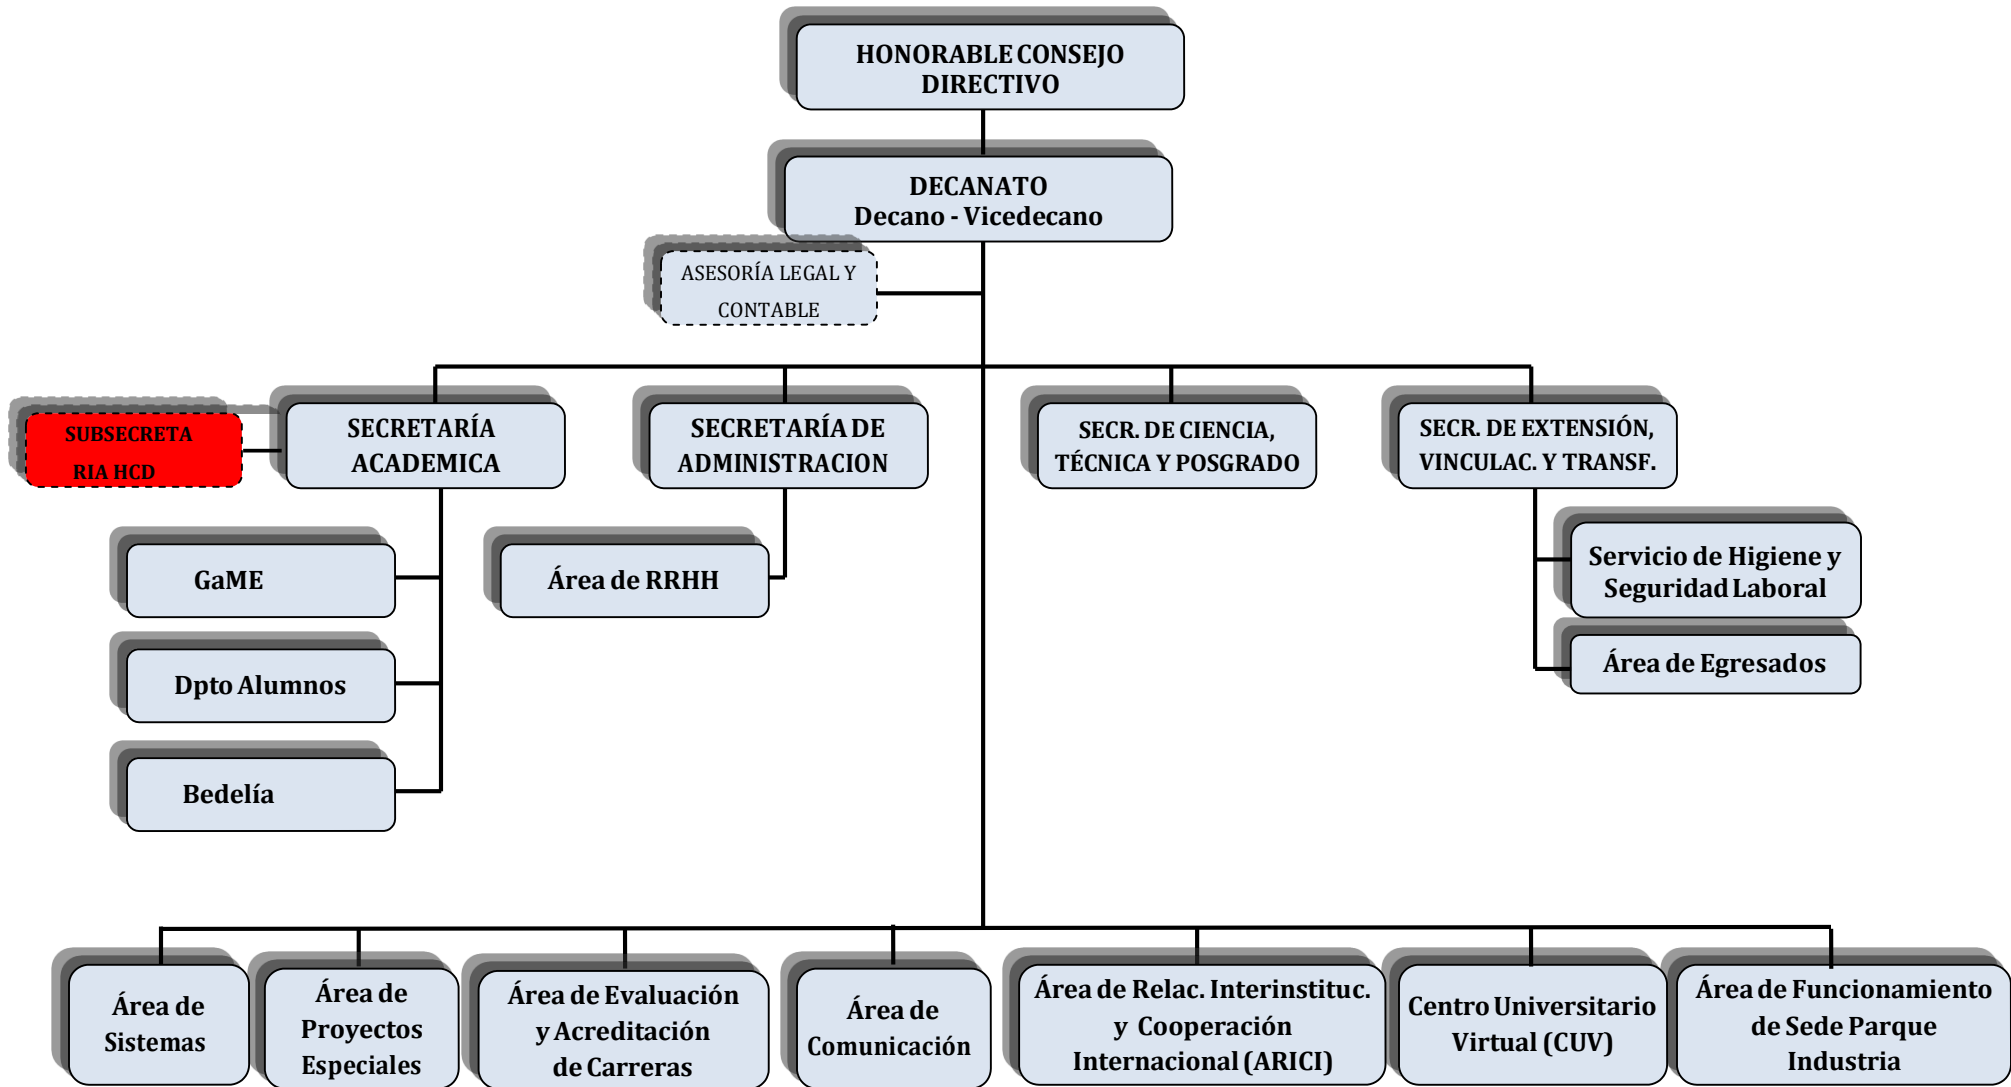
HONORABLE CONSEJO DIRECTIVO

DECANATO
Decano - Vicedecano

ASESORÍA LEGAL Y CONTABLE

SUBSECRETA RIA HCD

SECRETARÍA ACADEMICA

SECRETARÍA DE ADMINISTRACION

SECR. DE CIENCIA, TÉCNICA Y POSGRADO

SECR. DE EXTENSIÓN, VINCULAC. Y TRANSF.

GaME

Dpto Alumnos

Bedelía

Área de RRHH

Servicio de Higiene y Seguridad Laboral

Área de Egresados

Área de Sistemas

Área de Proyectos Especiales

Área de Evaluación y Acreditación de Carreras

Área de Comunicación

Área de Relac. Interinstituc. y Cooperación Internacional (ARICI)

Centro Universitario Virtual (CUV)

Área de Funcionamiento de Sede Parque Industria